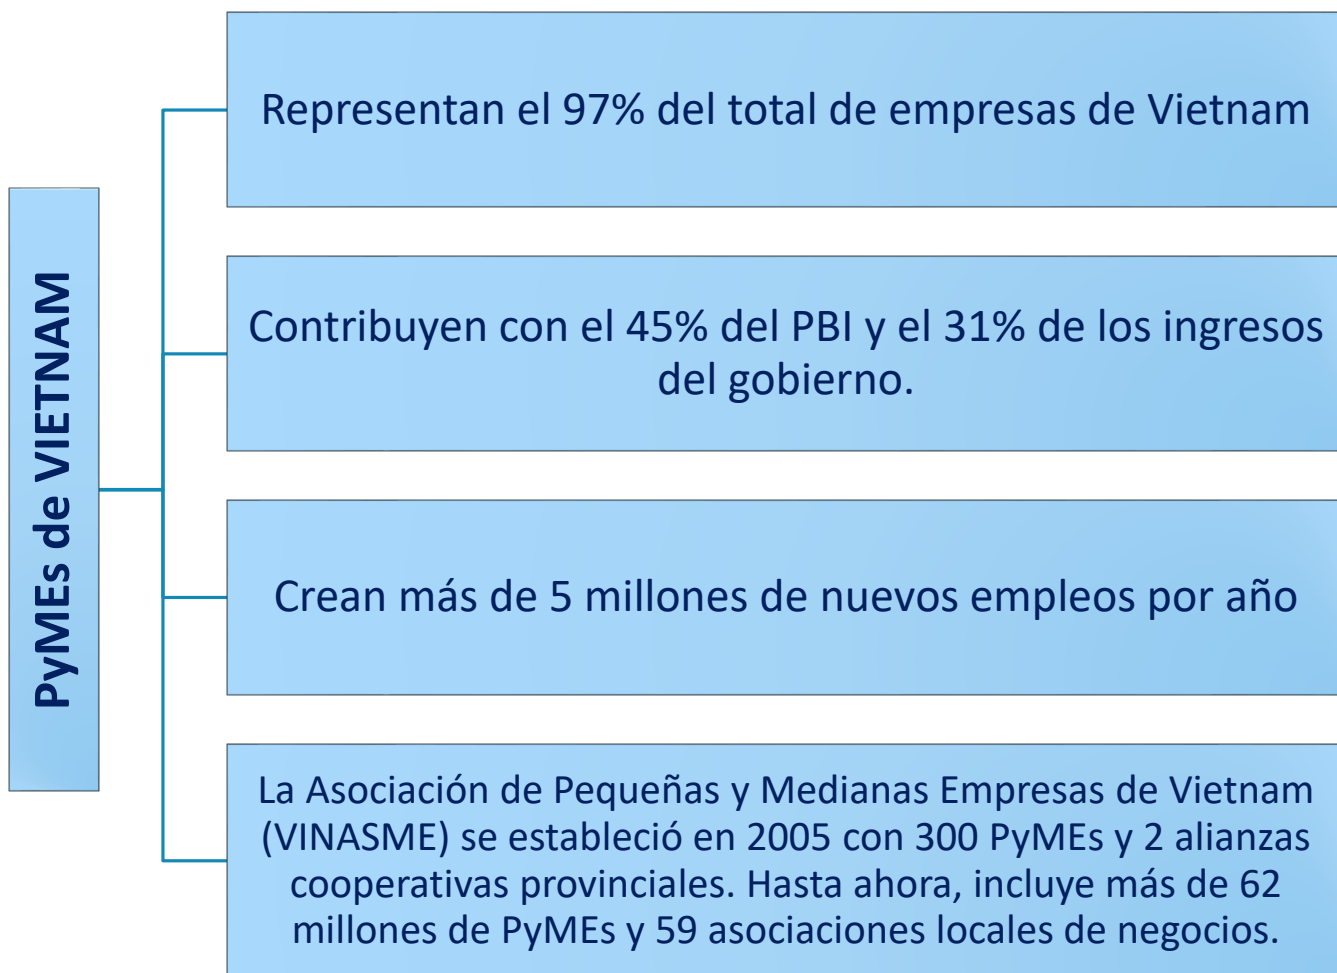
PyMEs de VIETNAM

Representan el 97% del total de empresas de Vietnam

Contribuyen con el 45% del PBI y el 31% de los ingresos del gobierno.

Crean más de 5 millones de nuevos empleos por año

La Asociación de Pequeñas y Medianas Empresas de Vietnam (VINASME) se estableció en 2005 con 300 PyMEs y 2 alianzas cooperativas provinciales. Hasta ahora, incluye más de 62 millones de PyMEs y 59 asociaciones locales de negocios.